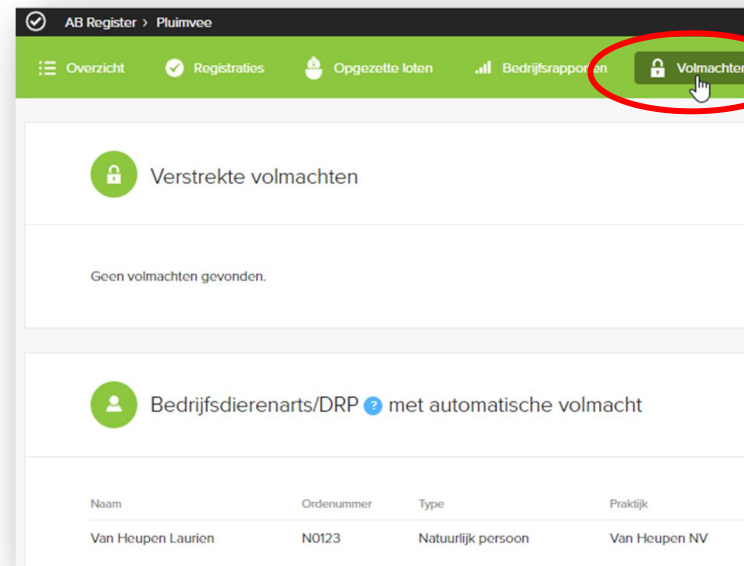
AB Register > Pluimvee

Overzicht Registraties Opgezette loten Bedrijfsrapporten Volmachten

Verstrekte volmachten

Geen volmachten gevonden.

Bedrijfsdierenarts/DRP ? met automatische volmacht

| Naam | Ordenummer | Type | Praktijk |
|---|---|---|---|
| Van Heupen Laurien | N0123 | Natuurlijk persoon | Van Heupen NV |